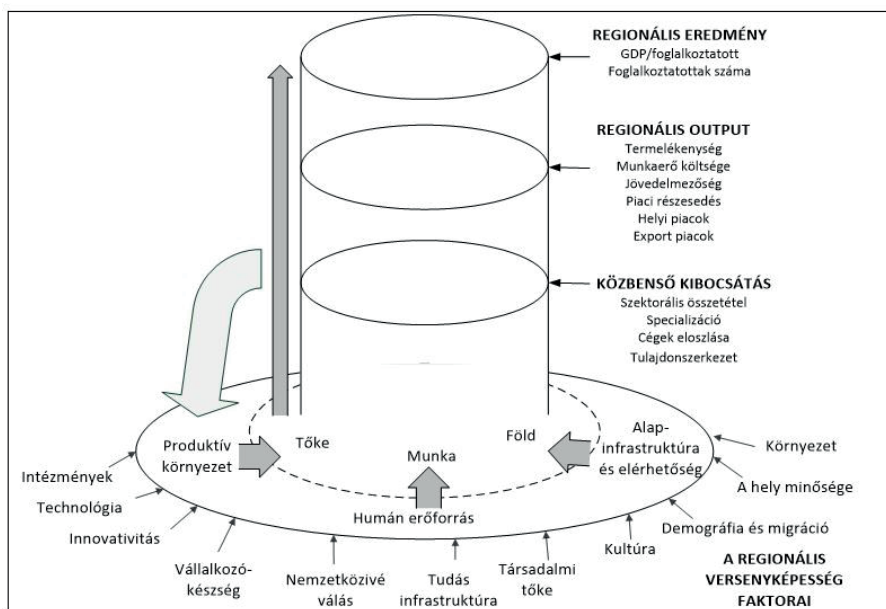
REGIONÁLIS EREDMÉNY
GDP/foglalkoztatott
Foglalkoztatottak száma

REGIONÁLIS OUTPUT
Termelékenység
Munkaerő költsége
Jövedelmezőség
Piaci részesedés
Helyi piacok
Export piacok

KÖZBENSŐ KIBOCSÁTÁS
Szektorális összetétel
Specializáció
Cégek eloszlása
Tulajdonszerkezet

Produktív környezet
Tőke
Munka
Föld
Alap-infrastruktúra és elérhetőség
Humán erőforrás

Környezet
A hely minősége
Demográfia és migráció
Kultúra
Társadalmi tőke
Tudás infrastruktúra
Nemzetközivé válás
Vállalkozó-készség
Innovativitás
Technológia
Intézmények

A REGIONÁLIS VERSENYKÉPESSÉG FAKTORAI